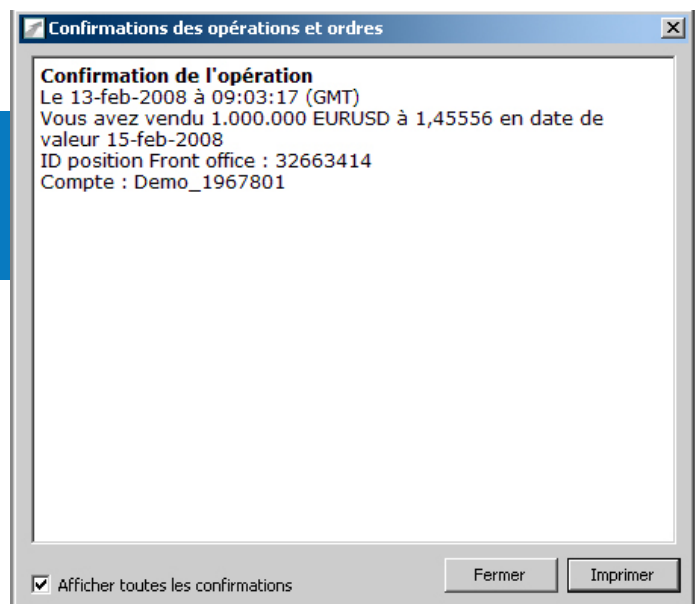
Confirmations des opérations et ordres

Confirmation de l'opération
Le 13-feb-2008 à 09:03:17 (GMT)
Vous avez vendu 1.000.000 EURUSD à 1,45556 en date de valeur 15-feb-2008
ID position Front office : 32663414
Compte : Demo_1967801

Afficher toutes les confirmations

Fermer

Imprimer